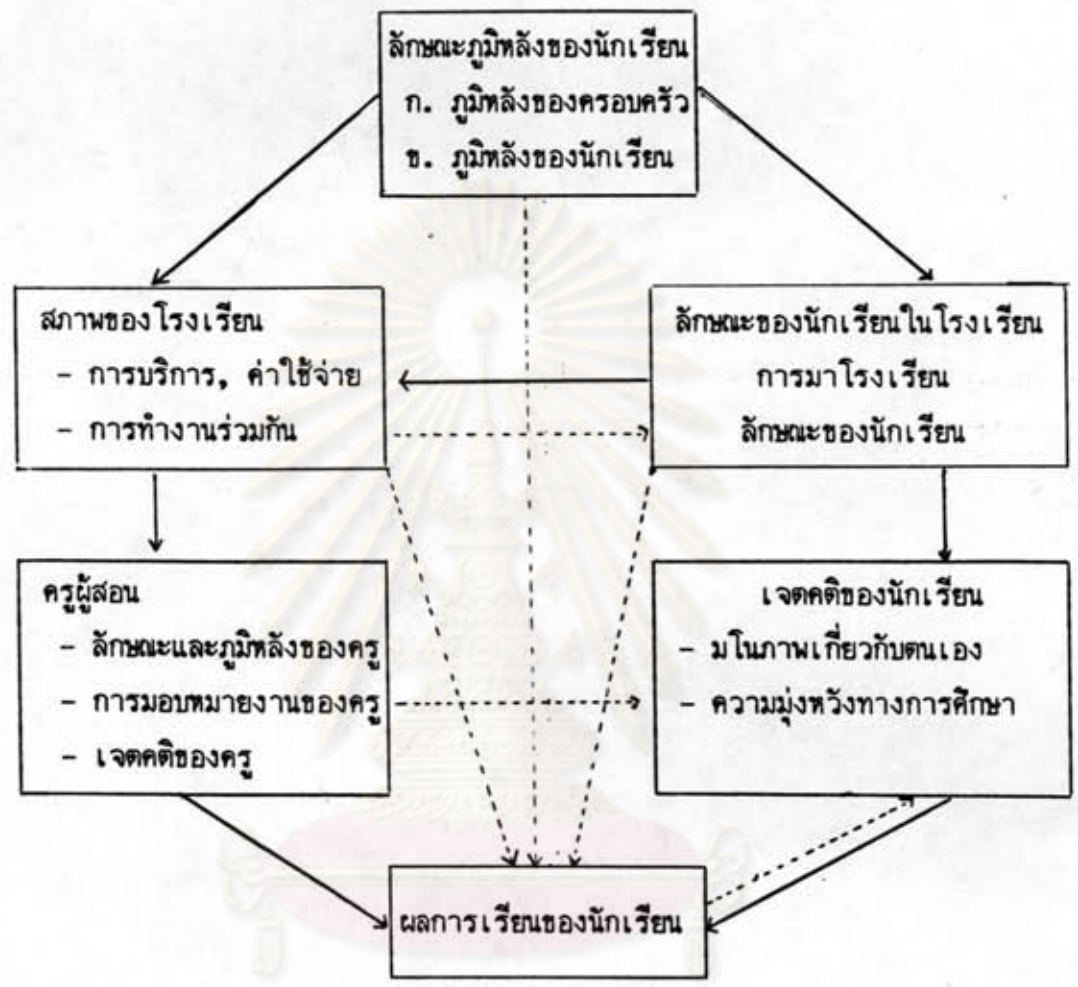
ลักษณะภูมิหลังของนักเรียน
ก. ภูมิหลังของครอบครัว
ข. ภูมิหลังของนักเรียน

สภาพของโรงเรียน
- การบริการ, ค่าใช้จ่าย
- การทำงานร่วมกัน

ลักษณะของนักเรียนในโรงเรียน
การมาโรงเรียน
ลักษณะของนักเรียน

ครูผู้สอน
- ลักษณะและภูมิหลังของครู
- การมอบหมายงานของครู
- เจตคติของครู

เจตคติของนักเรียน
- มโนภาพเกี่ยวกับตนเอง
- ความมุ่งหวังทางการศึกษา

ผลการเรียนของนักเรียน